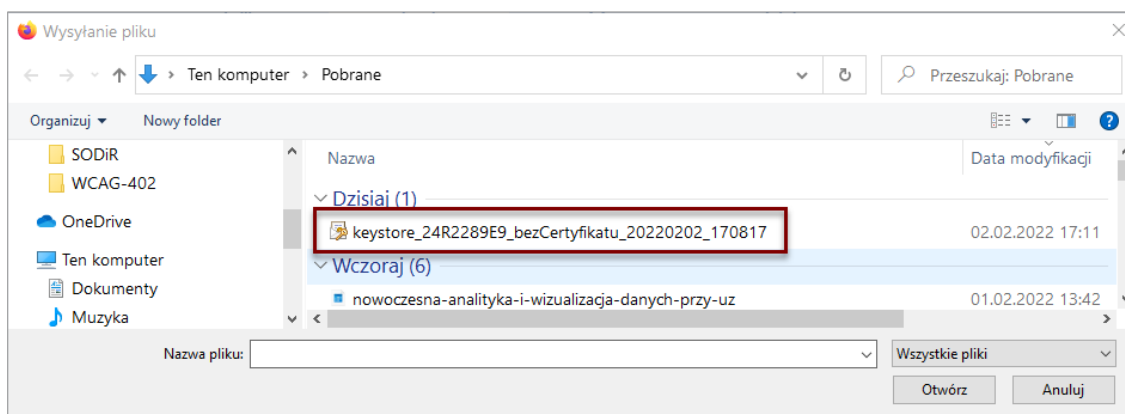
Wysyłanie pliku

Ten komputer › Pobrane

Przeszukaj: Pobrane

Organizuj ▾ Nowy folder

SODiR
WCAG-402
OneDrive
Ten komputer
Dokumenty
Muzyka

| Nazwa | Data modyfikacji |
|---|---|
| Dzisiaj (1) | |
| keystore_24R2289E9_bezCertyfikatu_20220202_170817 | 02.02.2022 17:11 |
| Wczoraj (6) | |
| nowoczesna-analityka-i-wizualizacja-danych-przy-uz | 01.02.2022 13:42 |

Nazwa pliku:

Wszystkie pliki

Otwórz Anuluj